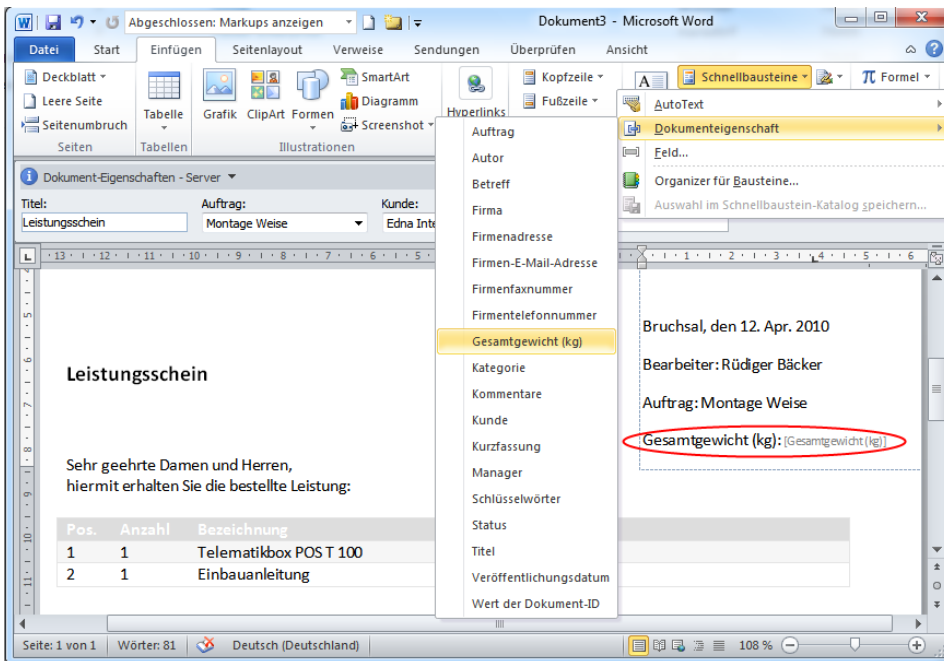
Abgeschlossen: Markups anzeigen

Dokument3 - Microsoft Word

Datei | Start | Einfügen | Seitenlayout | Verweise | Sendungen | Überprüfen | Ansicht

Deckblatt
Leere Seite
Seitenumbruch
Seiten

Tabelle
Tabellen

Grafik | ClipArt | Formen | SmartArt | Diagramm | Screenshot
Illustrationen

Hyperlinks

Kopfzeile
Fußzeile

Schnellbausteine | Formel

AutoText
Dokumenteigenschaft
Feld...
Organizer für Bausteine...
Auswahl im Schnellbaustein-Katalog speichern...

Dokument-Eigenschaften - Server

Titel: Leistungsschein
Auftrag: Montage Weise
Kunde: Edna Inte

Auftrag
Autor
Betreff
Firma
Firmenadresse
Firmen-E-Mail-Adresse
Firmenfaxnummer
Firmentelefonnummer
Gesamtgewicht (kg)
Kategorie
Kommentare
Kunde
Kurzfassung
Manager
Schlüsselwörter
Status
Titel
Veröffentlichungsdatum
Wert der Dokument-ID

Leistungsschein

Sehr geehrte Damen und Herren,
hiermit erhalten Sie die bestellte Leistung:

| Pos. | Anzahl | Bezeichnung |
|---|---|---|
| 1 | 1 | Telematikbox POS T 100 |
| 2 | 1 | Einbauanleitung |

Bruchsal, den 12. Apr. 2010

Bearbeiter: Rüdiger Bäcker

Auftrag: Montage Weise

Gesamtgewicht (kg): [Gesamtgewicht (kg)]

Seite: 1 von 1 | Wörter: 81 | Deutsch (Deutschland) | 108 %